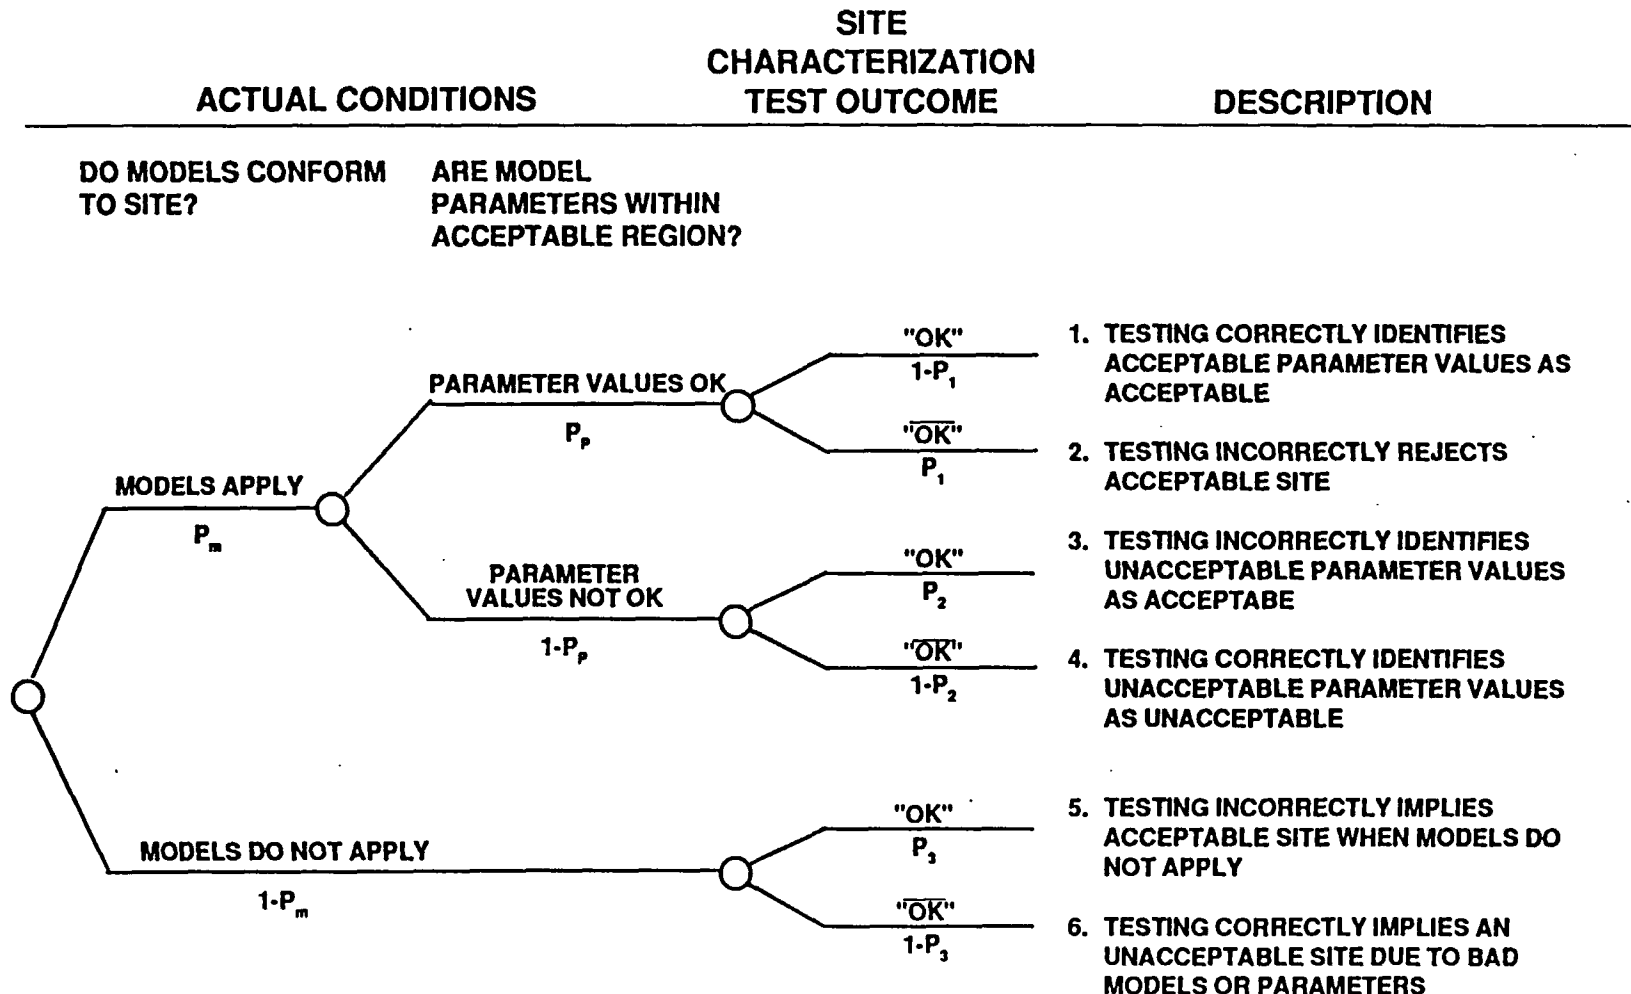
ACTUAL CONDITIONS

SITE CHARACTERIZATION TEST OUTCOME

DESCRIPTION

DO MODELS CONFORM TO SITE?

ARE MODEL PARAMETERS WITHIN ACCEPTABLE REGION?

MODELS APPLY
$P_m$

PARAMETER VALUES OK
$P_p$

"OK"
$1-P_1$

1. TESTING CORRECTLY IDENTIFIES ACCEPTABLE PARAMETER VALUES AS ACCEPTABLE

"$\overline{OK}$"
$P_1$

2. TESTING INCORRECTLY REJECTS ACCEPTABLE SITE

PARAMETER VALUES NOT OK
$1-P_p$

"OK"
$P_2$

3. TESTING INCORRECTLY IDENTIFIES UNACCEPTABLE PARAMETER VALUES AS ACCEPTABE

"$\overline{OK}$"
$1-P_2$

4. TESTING CORRECTLY IDENTIFIES UNACCEPTABLE PARAMETER VALUES AS UNACCEPTABLE

MODELS DO NOT APPLY
$1-P_m$

"OK"
$P_3$

5. TESTING INCORRECTLY IMPLIES ACCEPTABLE SITE WHEN MODELS DO NOT APPLY

"$\overline{OK}$"
$1-P_3$

6. TESTING CORRECTLY IMPLIES AN UNACCEPTABLE SITE DUE TO BAD MODELS OR PARAMETERS